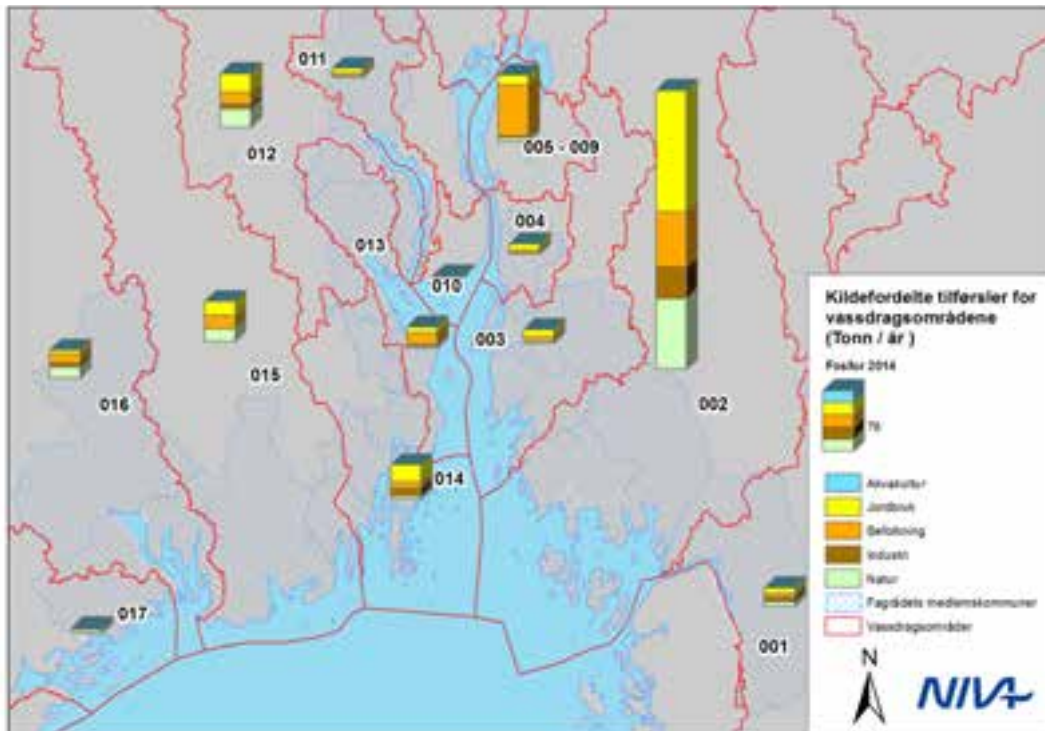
011
012
005 - 009
004
013
010
003
002
015
016
014
017
001

Kildefordelte tilførsler for vassdragsområdene (Tonn / år )

Fosfor 2014

76

Akvakultur
Jordbruk
Befolkning
Industri
Natur
Fagrådets medlemskommuner
Vassdragsområder

N

NIVA